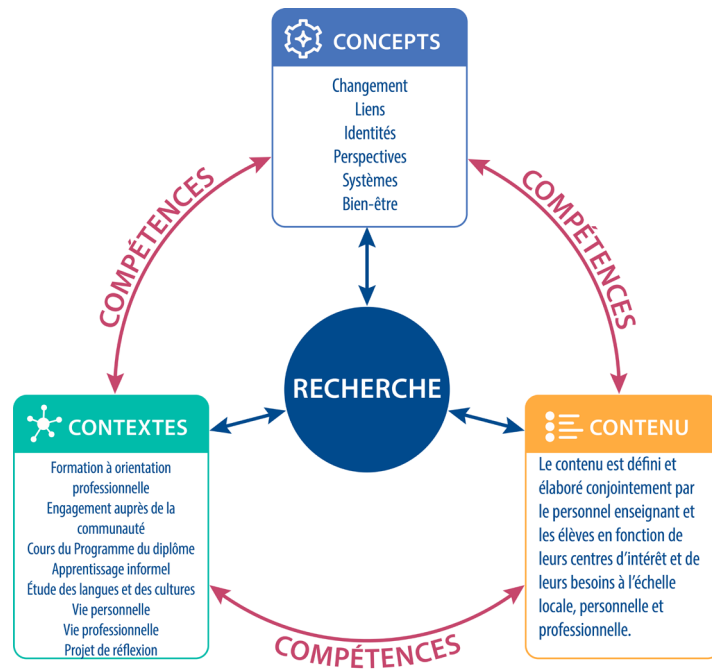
CONCEPTS

Changement
Liens
Identités
Perspectives
Systèmes
Bien-être

COMPÉTENCES

COMPÉTENCES

RECHERCHE

CONTEXTES

Formation à orientation professionnelle
Engagement auprès de la communauté
Cours du Programme du diplôme
Apprentissage informel
Étude des langues et des cultures
Vie personnelle
Vie professionnelle
Projet de réflexion

CONTENU

Le contenu est défini et élaboré conjointement par le personnel enseignant et les élèves en fonction de leurs centres d'intérêt et de leurs besoins à l'échelle locale, personnelle et professionnelle.

COMPÉTENCES